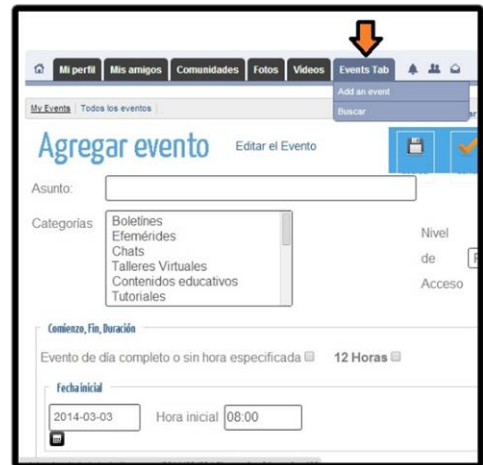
Mi perfil | Mis amigos | Comunidades | Fotos | Videos | Events Tab

Add an event
Buscar

My Events | Todos los eventos

Agregar evento

Editar el Evento

Asunto:

Categorías
Boletines
Efemérides
Chats
Talleres Virtuales
Contenidos educativos
Tutoriales

Nivel de Acceso

Comienzo, Fin, Duración

Evento de día completo o sin hora especificada

12 Horas

Fecha inicial

2014-03-03

Hora inicial 08:00